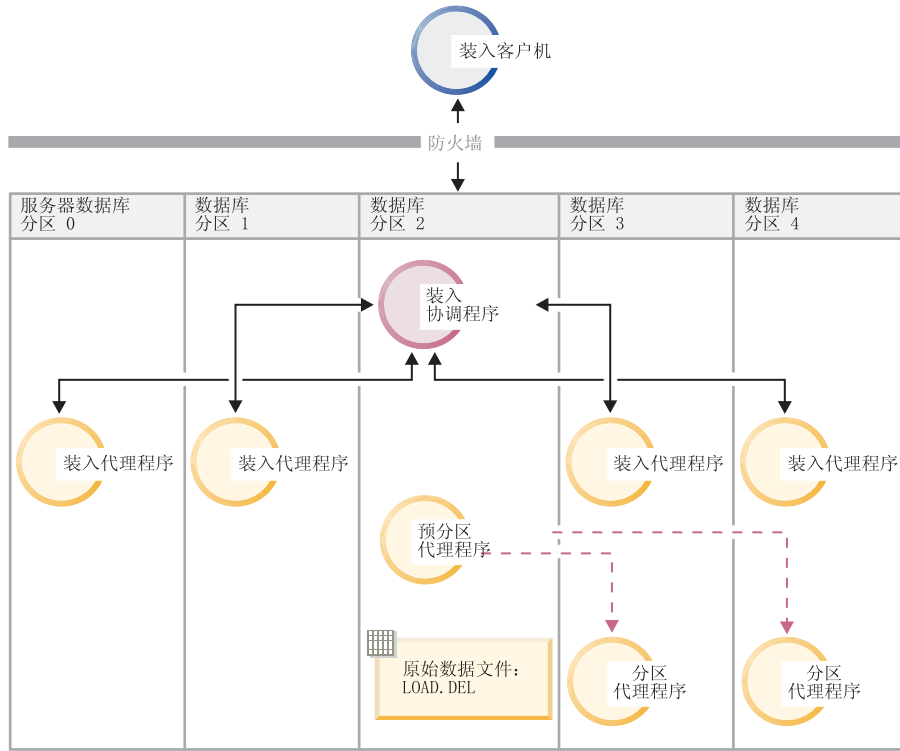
装入客户机

防火墙

服务器数据库
分区 0

数据库
分区 1

数据库
分区 2

数据库
分区 3

数据库
分区 4

装入
协调程序

装入代理程序

装入代理程序

装入代理程序

装入代理程序

预分区
代理程序

原始数据文件：
LOAD.DEL

分区
代理程序

分区
代理程序